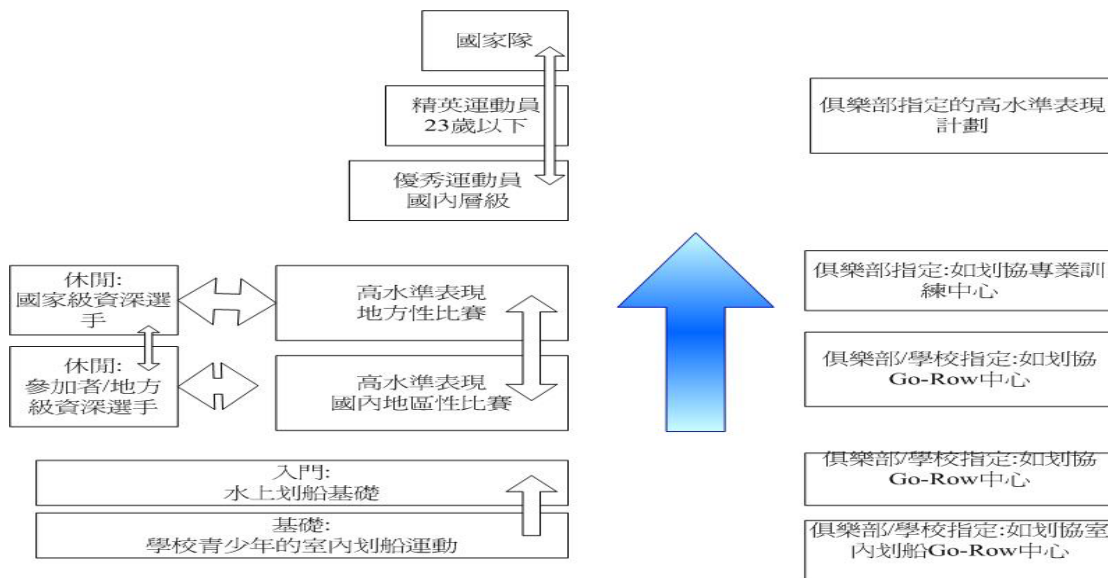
國家隊

精英運動員
23歲以下

優秀運動員
國內層級

休閒:
國家級資深選手

休閒:
參加者/地方級資深選手

高水準表現
地方性比賽

高水準表現
國內地區性比賽

入門:
水上划船基礎

基礎:
學校青少年的室內划船運動

俱樂部指定的高水準表現計劃

俱樂部指定:如划協專業訓練中心

俱樂部/學校指定:如划協Go-Row中心

俱樂部/學校指定:如划協Go-Row中心

俱樂部/學校指定:如划協室內划船Go-Row中心